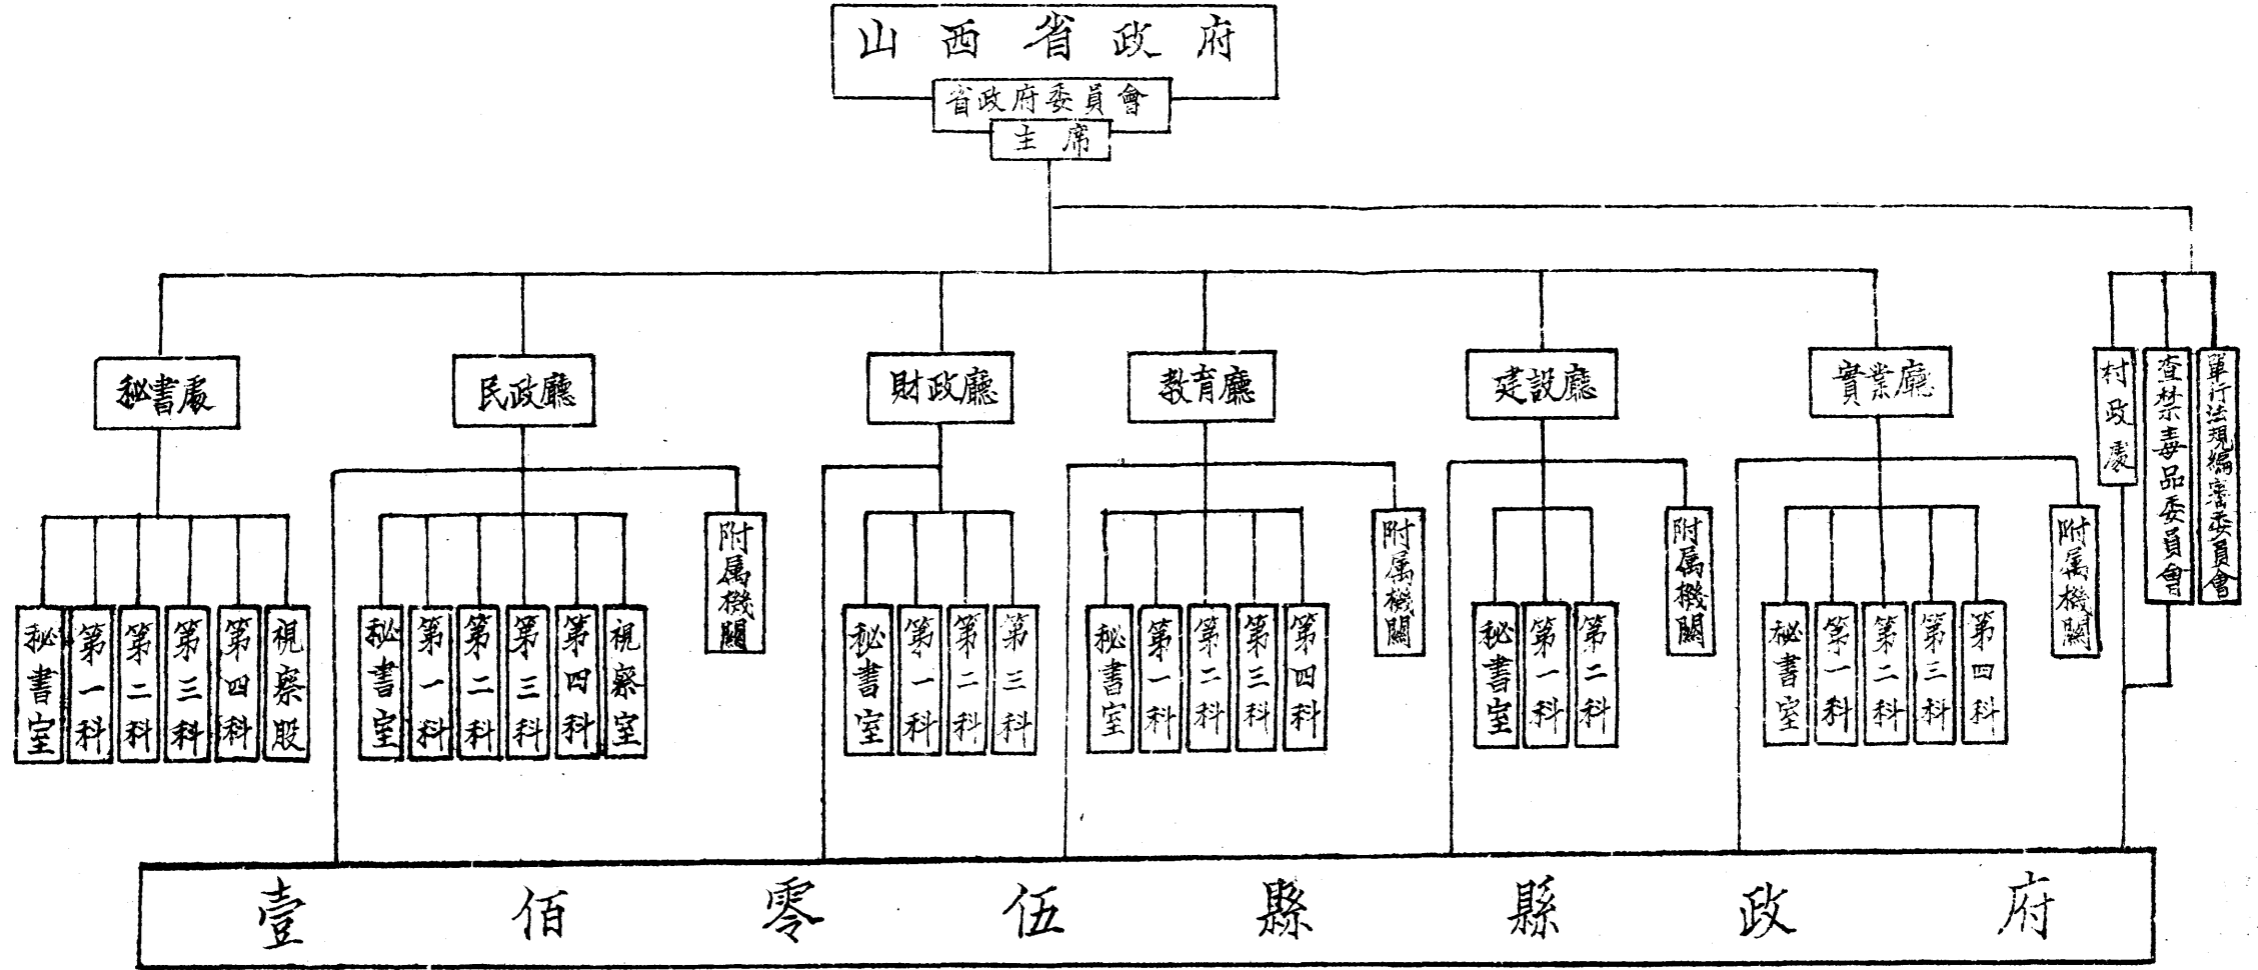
山西省政府

省政府委員會

主席

秘書處

秘書室
第一科
第二科
第三科
第四科
視察股

民政廳

秘書室
第一科
第二科
第三科
第四科
視察室
附屬機關

財政廳

秘書室
第一科
第二科
第三科

教育廳

秘書室
第一科
第二科
第三科
第四科
附屬機關

建設廳

秘書室
第一科
第二科
附屬機關

實業廳

秘書室
第一科
第二科
第三科
第四科
附屬機關

村政處

查禁毒品委員會

單行法規編審委員會

壹佰零伍縣縣政府